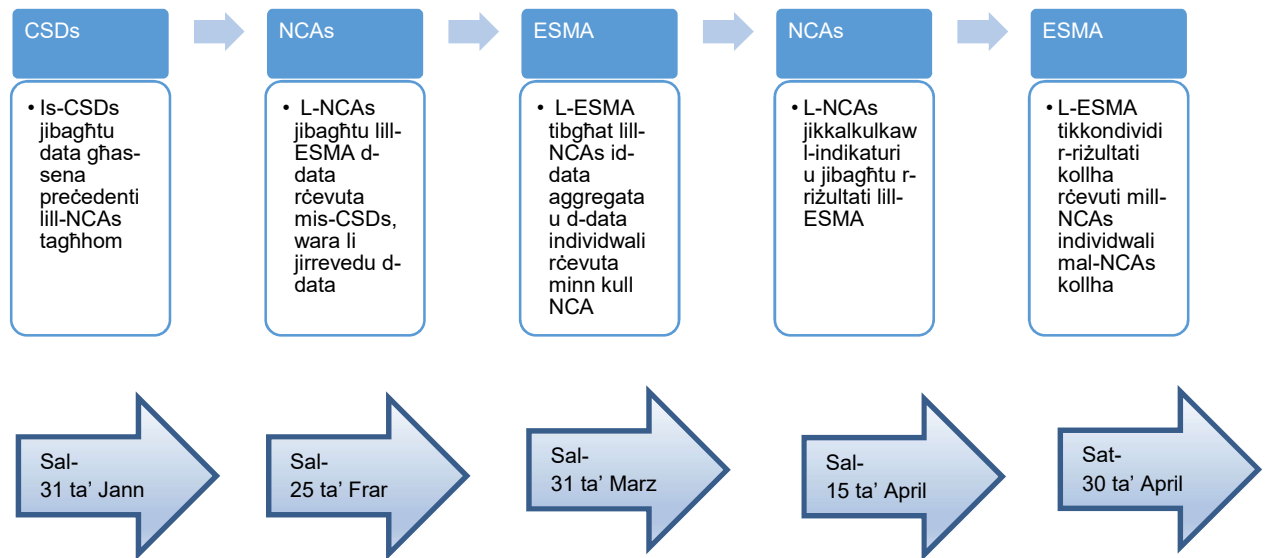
CSDs

• Is-CSDs jibagħtu data għas-sena preċedenti lill-NCAs tagħhom

NCAs

• L-NCAs jibagħtu lill-ESMA d-data rċevuta mis-CSDs, wara li jirrevedu d-data

ESMA

• L-ESMA tibgħat lill-NCAs id-data aggregata u d-data individwali rċevuta minn kull NCA

NCAs

• L-NCAs jikkalkulkaw l-indikaturi u jibagħtu r-riżultati lill-ESMA

ESMA

• L-ESMA tikkondividi r-riżultati kollha rċevuti mill-NCAs individwali mal-NCAs kollha

Sal-
31 ta' Jann

Sal-
25 ta' Frar

Sal-
31 ta' Marz

Sal-
15 ta' April

Sat-
30 ta' April